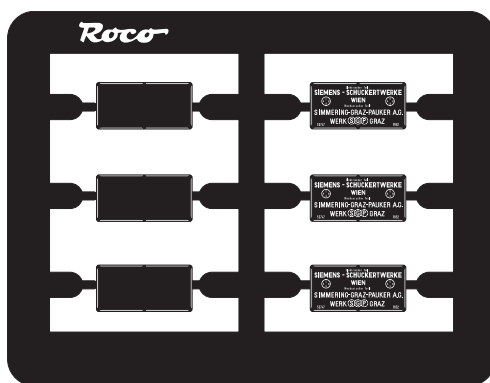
Roco

SIEMENS - SCHUCKERTWERKE
WIEN
SIMMERING-GRAZ-PAUKER A.G.
WERK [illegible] GRAZ

SIEMENS - SCHUCKERTWERKE
WIEN
SIMMERING-GRAZ-PAUKER A.G.
WERK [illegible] GRAZ

SIEMENS - SCHUCKERTWERKE
WIEN
SIMMERING-GRAZ-PAUKER A.G.
WERK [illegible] GRAZ